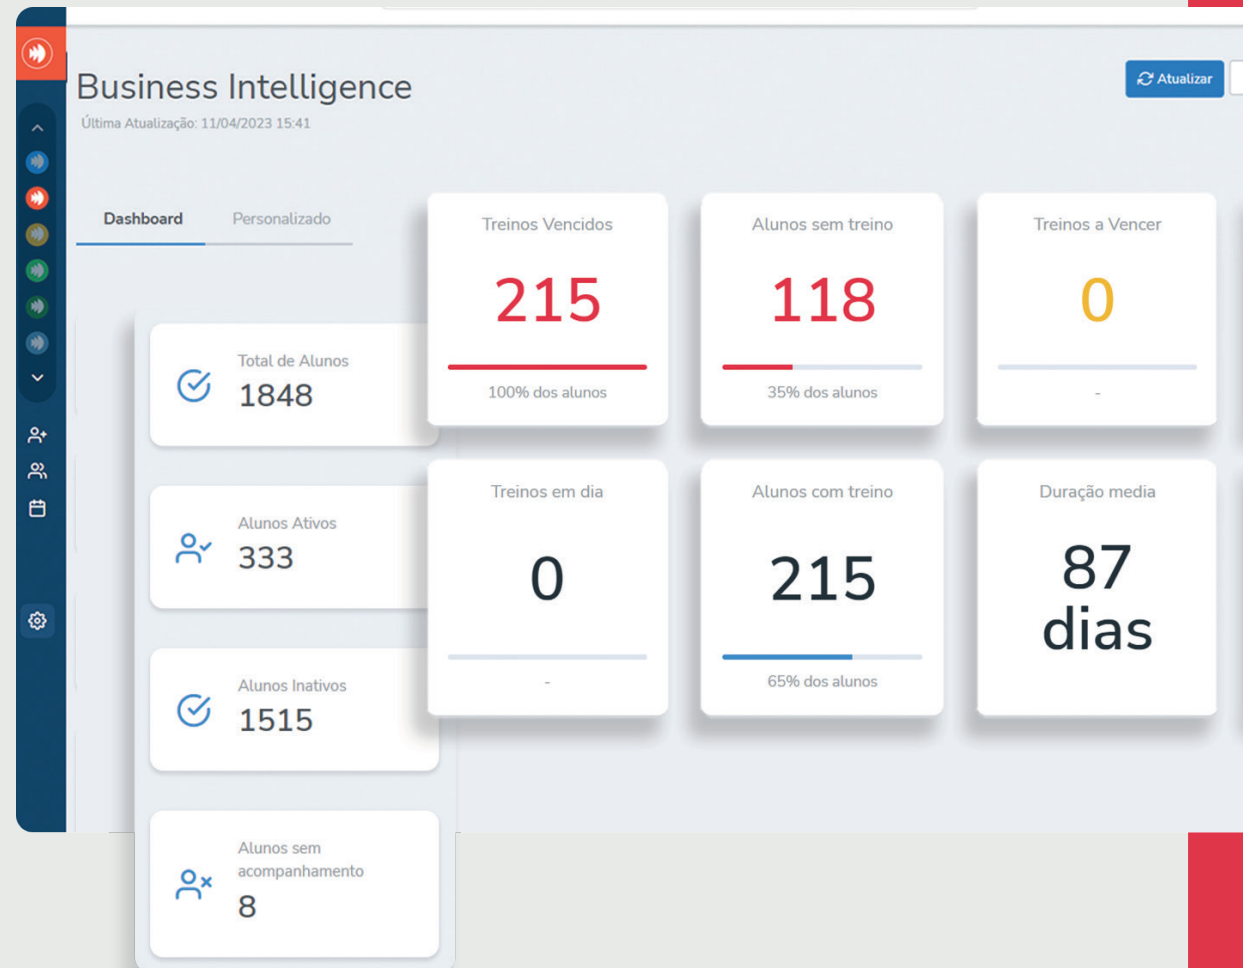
Business Intelligence

Última Atualização: 11/04/2023 15:41

Atualizar

Dashboard Personalizado

Total de Alunos
1848

Alunos Ativos
333

Alunos Inativos
1515

Alunos sem acompanhamento
8

Treinos Vencidos
215
100% dos alunos

Alunos sem treino
118
35% dos alunos

Treinos a Vencer
0
-

Treinos em dia
0
-

Alunos com treino
215
65% dos alunos

Duração media
87 dias